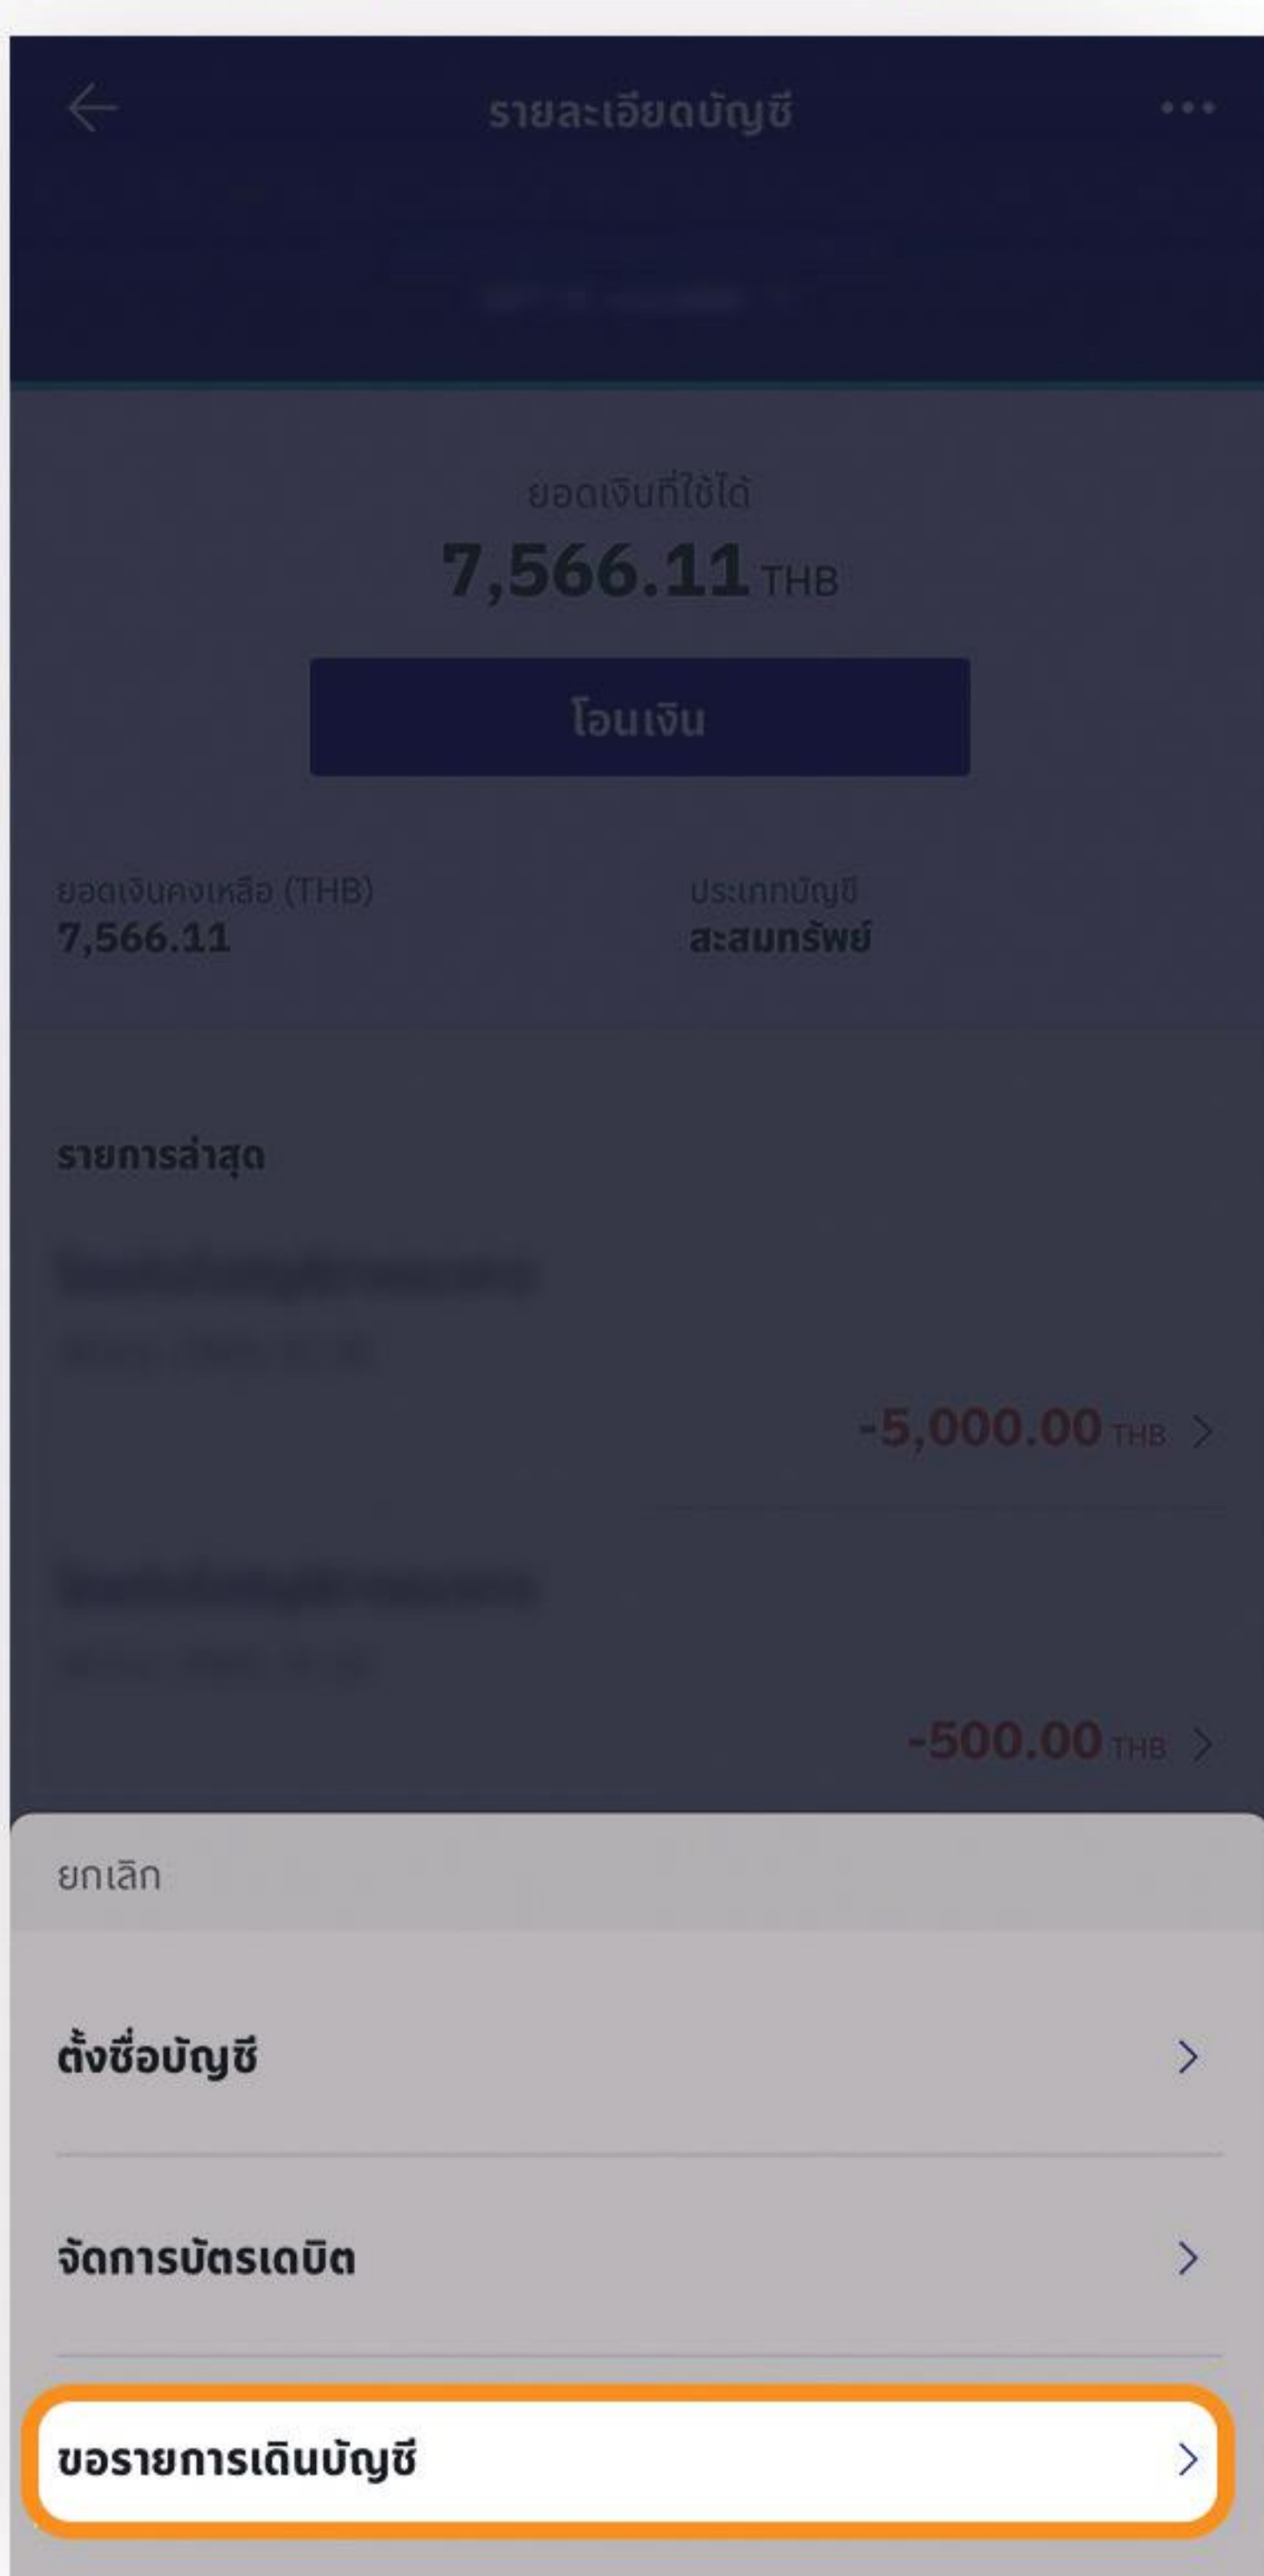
รายละเอียดบัญชี

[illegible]

ยอดเงินที่ใช้ได้
7,566.11 THB

โอนเงิน

ยอดเงินคงเหลือ (THB)
7,566.11

ประเภทบัญชี
สะสมทรัพย์

รายการล่าสุด

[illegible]
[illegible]
-5,000.00 THB

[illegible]
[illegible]
-500.00 THB

ยกเลิก

ตั้งชื่อบัญชี

จัดการบัตรเดบิต

ขอรายการเดินบัญชี